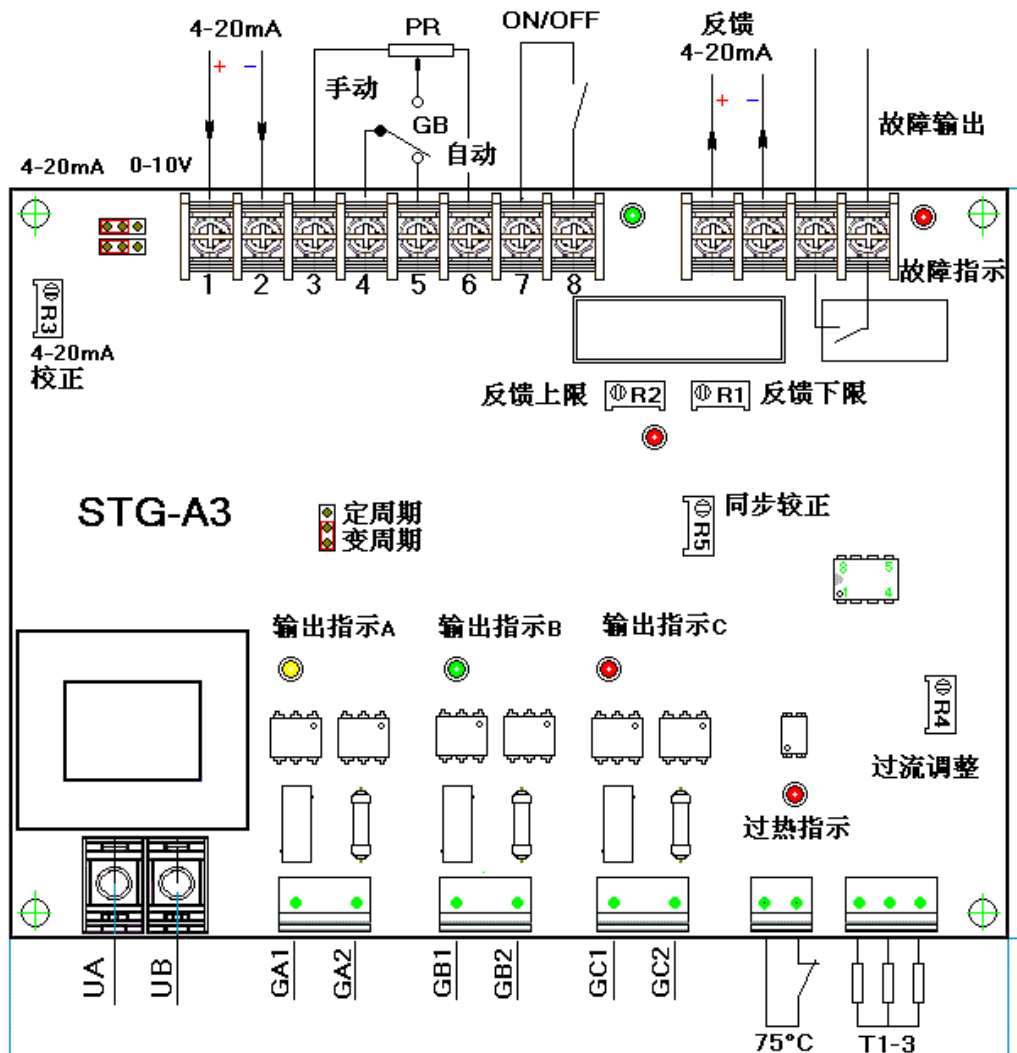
4-20mA
+ −
PR
ON/OFF
反馈
4-20mA
+ −
手动
GB
自动
故障输出
4-20mA 0-10V
1 2 3 4 5 6 7 8
故障指示
R3
4-20mA
校正
反馈上限 R2 R1 反馈下限
STG-A3
定周期
变周期
R5 同步校正
8 5
1 4
输出指示A 输出指示B 输出指示C
R4
过流调整
过热指示
UA UB GA1 GA2 GB1 GB2 GC1 GC2 75°C T1-3